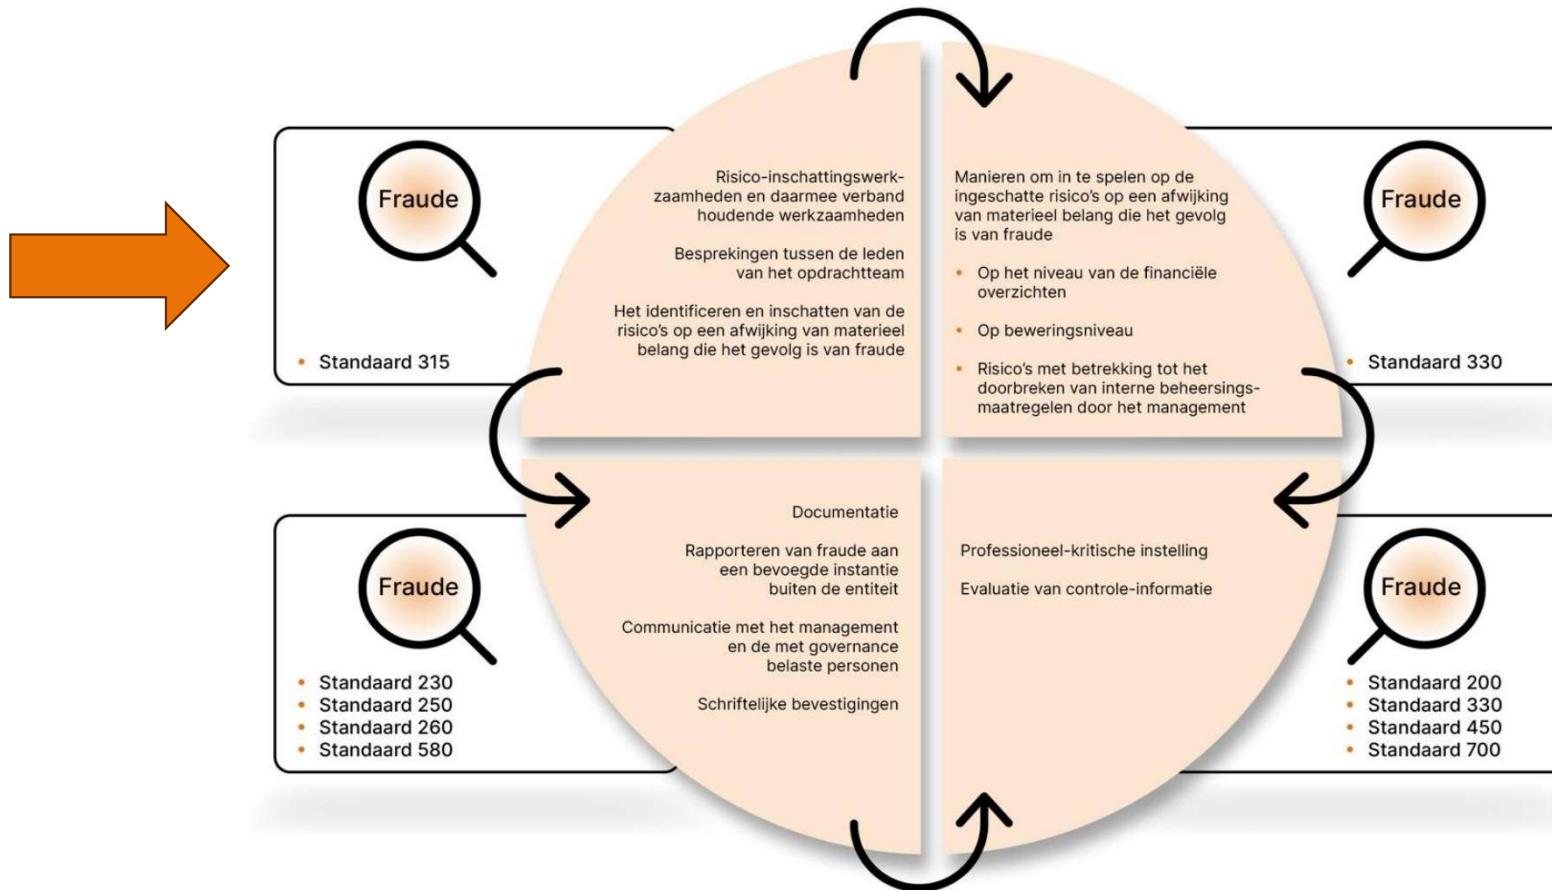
Fraude

• Standaard 315

Risico-inschattingswerkzaamheden en daarmee verband houdende werkzaamheden

Besprekingen tussen de leden van het opdrachtteam

Het identificeren en inschatten van de risico's op een afwijking van materieel belang die het gevolg is van fraude

Manieren om in te spelen op de ingeschatte risico's op een afwijking van materieel belang die het gevolg is van fraude

• Op het niveau van de financiële overzichten

• Op beweringsniveau

• Risico's met betrekking tot het doorbreken van interne beheersingsmaatregelen door het management

Fraude

• Standaard 330

Fraude

• Standaard 230
• Standaard 250
• Standaard 260
• Standaard 580

Documentatie

Rapporteren van fraude aan een bevoegde instantie buiten de entiteit

Communicatie met het management en de met governance belaste personen

Schriftelijke bevestigingen

Professioneel-kritische instelling

Evaluatie van controle-informatie

Fraude

• Standaard 200
• Standaard 330
• Standaard 450
• Standaard 700